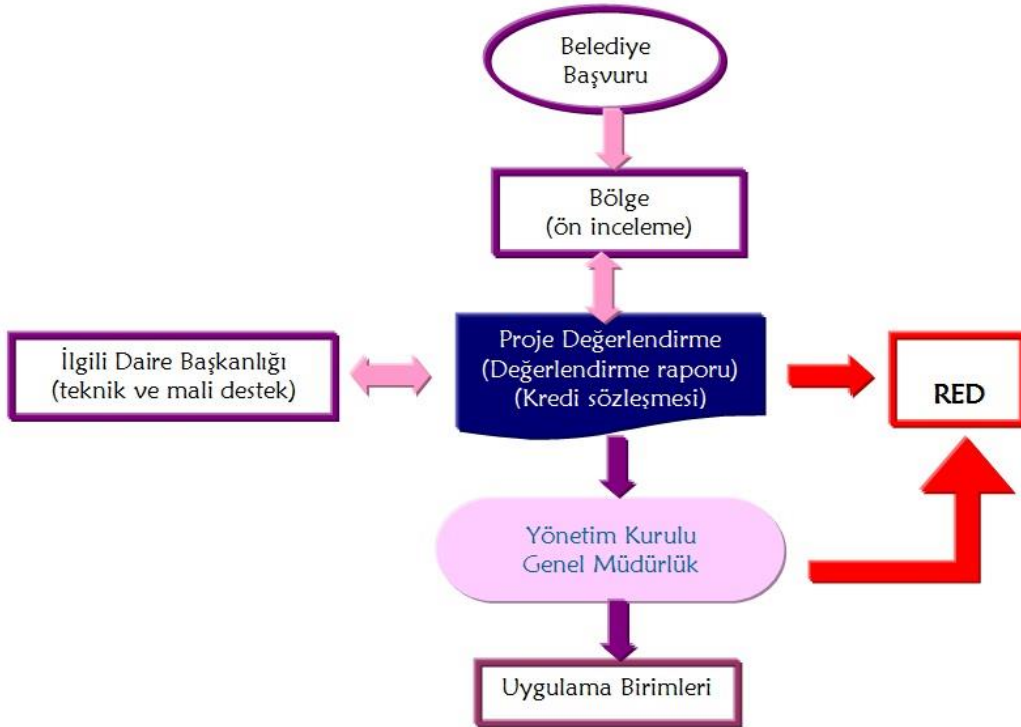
Belediye Başvuru

Bölge (ön inceleme)

İlgili Daire Başkanlığı (teknik ve mali destek)

Proje Değerlendirme (Değerlendirme raporu) (Kredi sözleşmesi)

RED

Yönetim Kurulu Genel Müdürlük

Uygulama Birimleri